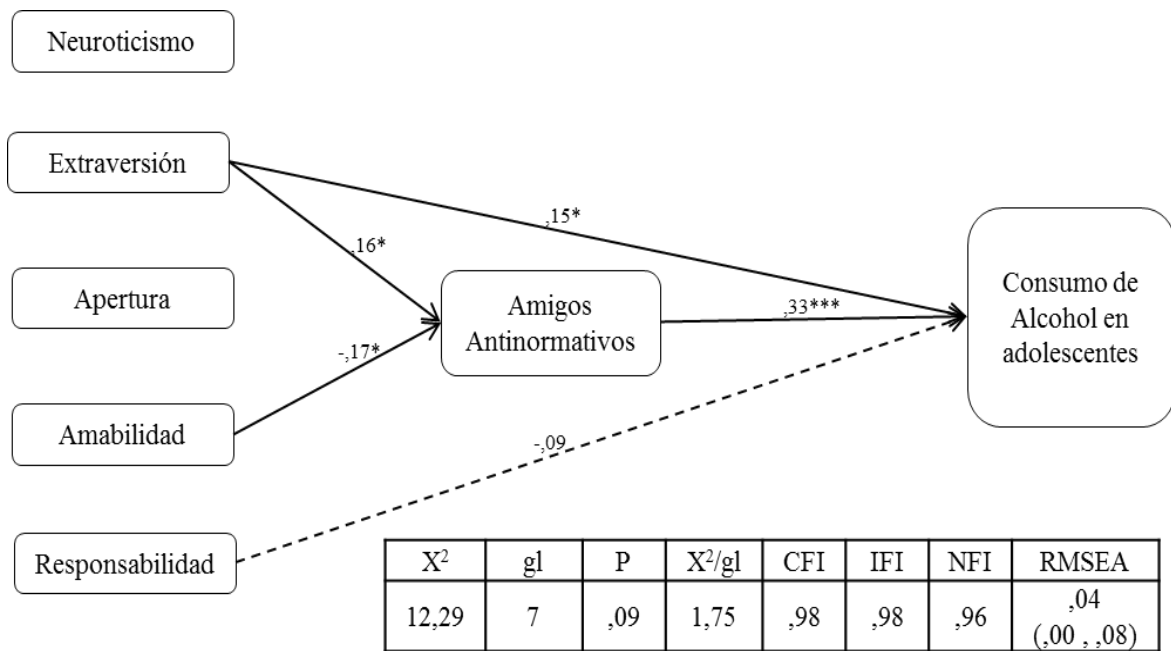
Neuroticismo

Extraversión

Apertura

Amabilidad

Responsabilidad

,16*

-,17*

,15*

Amigos Antinormativos

,33***

-,09

Consumo de Alcohol en adolescentes

| $X^2$ | gl | P | $X^2/gl$ | CFI | IFI | NFI | RMSEA |
|---|---|---|---|---|---|---|---|
| 12,29 | 7 | ,09 | 1,75 | ,98 | ,98 | ,96 | ,04 (,00 , ,08) |